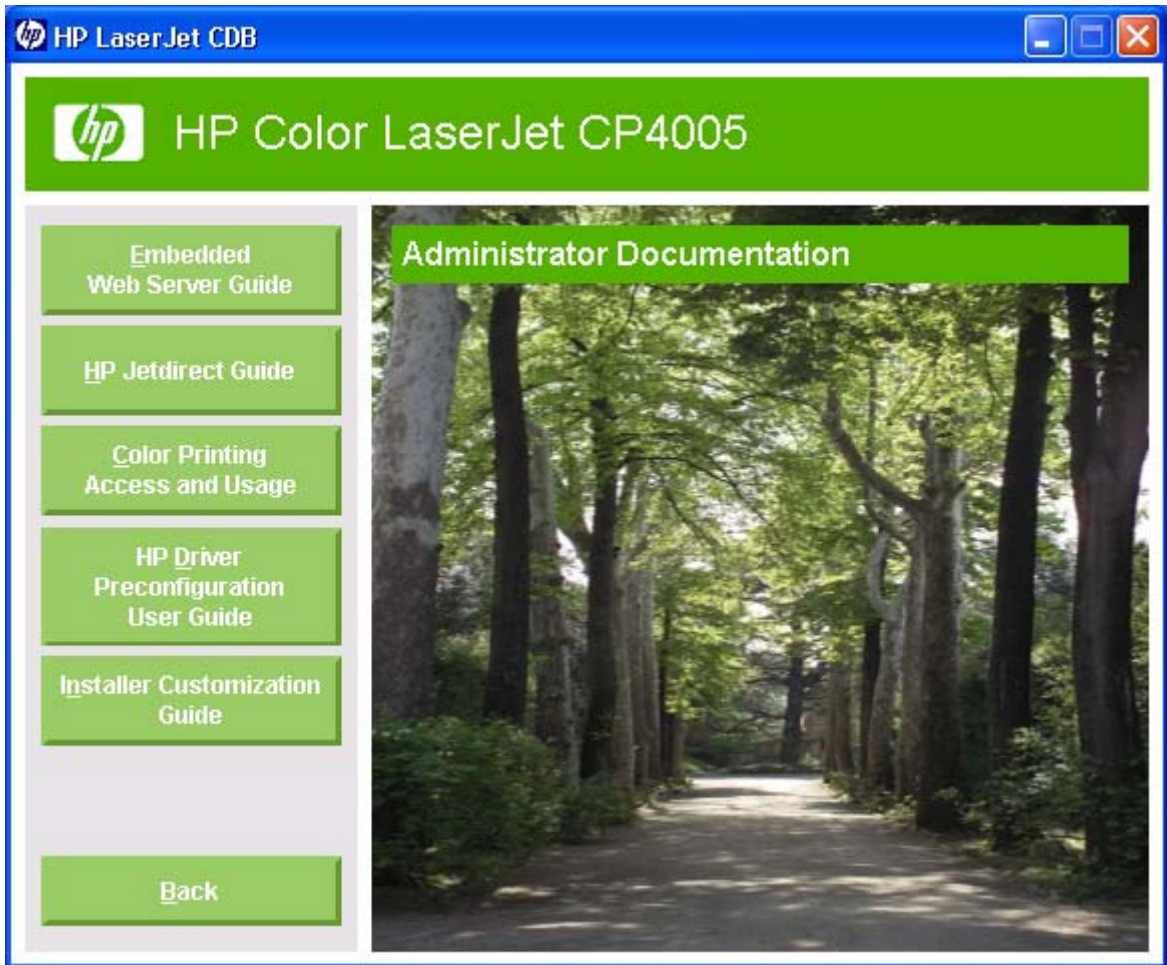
HP LaserJet CDB

hp HP Color LaserJet CP4005

Embedded Web Server Guide

HP Jetdirect Guide

Color Printing Access and Usage

HP Driver Preconfiguration User Guide

Installer Customization Guide

Back

Administrator Documentation